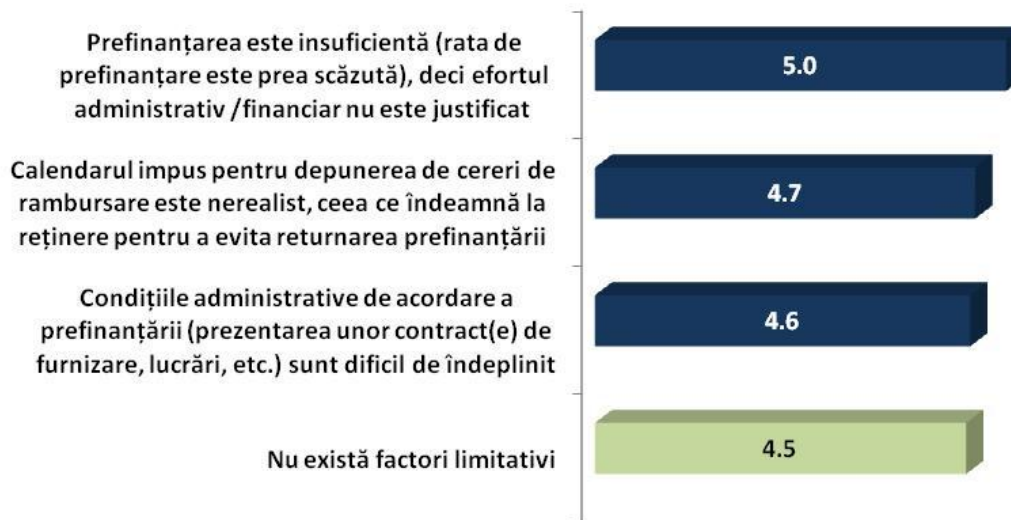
Prefinanțarea este insuficientă (rata de prefinanțare este prea scăzută), deci efortul administrativ /financiar nu este justificat

5.0

Calendarul impus pentru depunerea de cereri de rambursare este nerealist, ceea ce îndeamnă la reținere pentru a evita returnarea prefinanțării

4.7

Condițiile administrative de acordare a prefinanțării (prezentarea unor contract(e) de furnizare, lucrări, etc.) sunt dificil de îndeplinit

4.6

Nu există factori limitativi

4.5